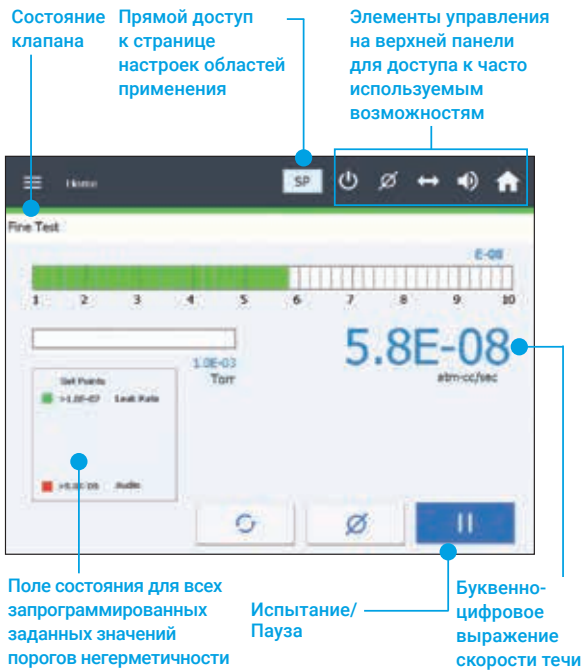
Состояние клапана

Прямой доступ к странице настроек областей применения

Элементы управления на верхней панели для доступа к часто используемым возможностям

Home

SP

Fine Test

E-08

1 2 3 4 5 6 7 8 9 10

1.0E-03
Torr

5.8E-08
atm-cc/sec

Set Points
>1.0E-07 Leak Rate
>5.0E-06 Audio

Поле состояния для всех запрограммированных заданных значений порогов негерметичности

Испытание/ Пауза

Буквенно-цифровое выражение скорости течи